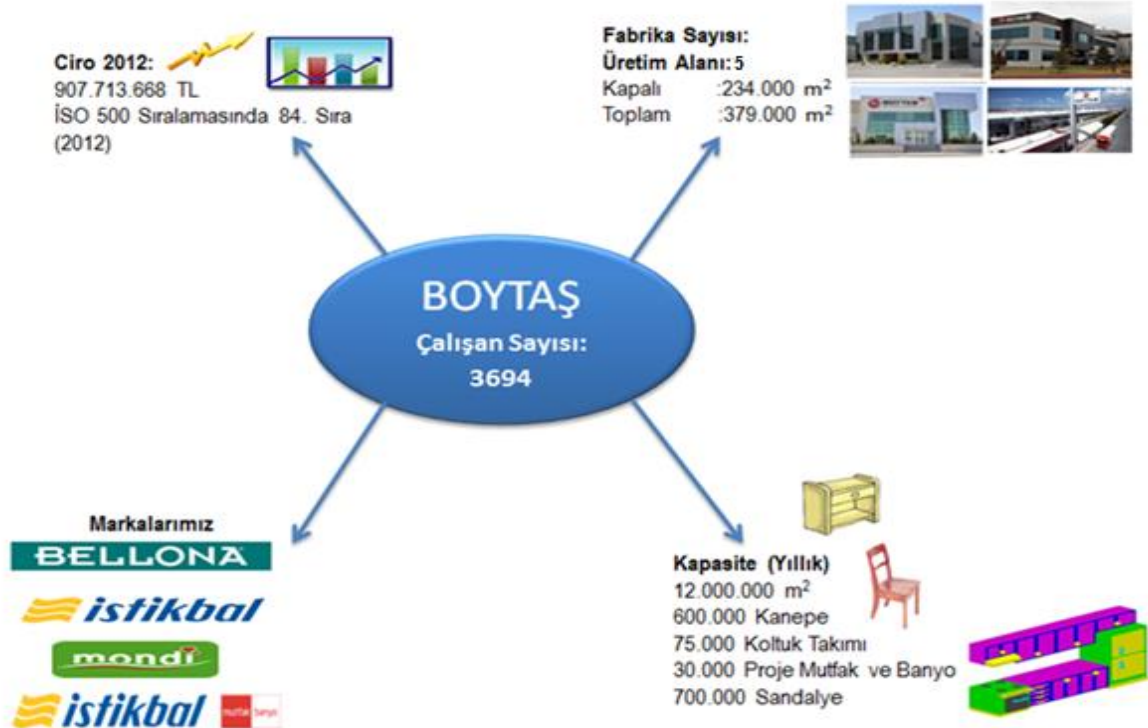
Ciro 2012:
907.713.668 TL
İSO 500 Sıralamasında 84. Sıra (2012)

Fabrika Sayısı:
Üretim Alanı: 5
Kapalı :234.000 $m^2$
Toplam :379.000 $m^2$

BOYTAŞ
BOYTAŞ
Çalışan Sayısı:
3694

Markalarımız
BELLONA
istikbal
mondi
istikbal mutfak banyo

Kapasite (Yıllık)
12.000.000 $m^2$
600.000 Kanepe
75.000 Koltuk Takımı
30.000 Proje Mutfak ve Banyo
700.000 Sandalye